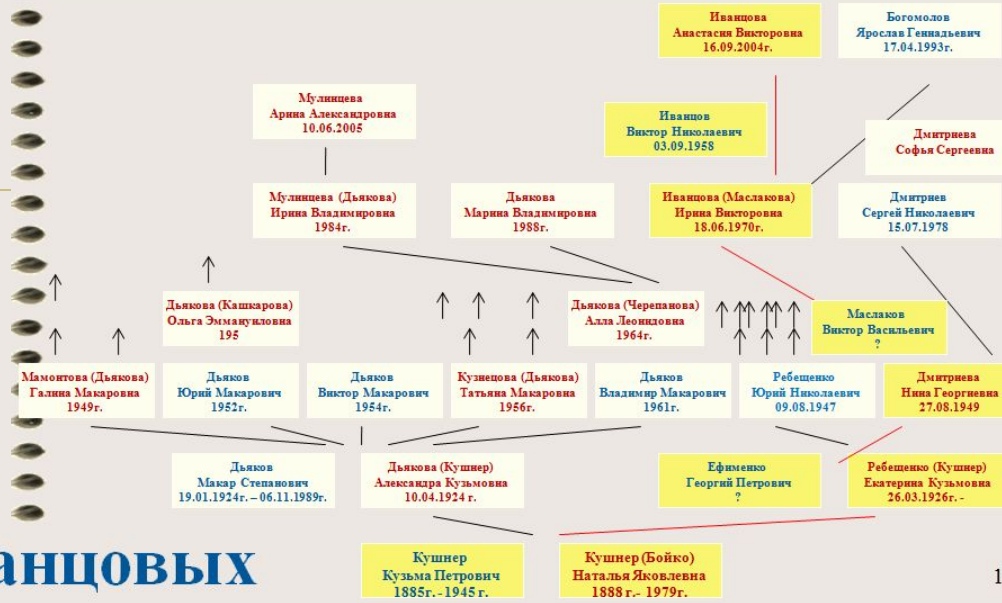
Иванцова
Анастасия Викторовна
16.09.2004г.

Богомолов
Ярослав Геннадьевич
17.04.1993г.

Мулинцева
Арина Александровна
10.06.2005

Иванцов
Виктор Николаевич
03.09.1958

Дмитриева
Софья Сергеевна

Мулинцева (Дьякова)
Ирина Владимировна
1984г.

Дьякова
Марина Владимировна
1988г.

Иванцова (Маслакова)
Ирина Викторовна
18.06.1970г.

Дмитриев
Сергей Николаевич
15.07.1978

Дьякова (Кашкарова)
Ольга Эммануиловна
195

Дьякова (Черепанова)
Алла Леонидовна
1964г.

Маслаков
Виктор Васильевич
?

Мамонтова (Дьякова)
Галина Макаровна
1949г.

Дьяков
Юрий Макарович
1952г.

Дьяков
Виктор Макарович
1954г.

Кузнецова (Дьякова)
Татьяна Макаровна
1956г.

Дьяков
Владимир Макарович
1961г.

Ребещенко
Юрий Николаевич
09.08.1947

Дмитриева
Нина Георгиевна
27.08.1949

Дьяков
Макар Степанович
19.01.1924г. – 06.11.1989г.

Дьякова (Кушнер)
Александра Кузьмовна
10.04.1924 г.

Ефименко
Георгий Петрович
?

Ребещенко (Кушнер)
Екатерина Кузьмовна
26.03.1926г. -

анцовых

Кушнер
Кузьма Петрович
1885г. - 1945 г.

Кушнер (Бойко)
Наталья Яковлевна
1888 г.- 1979г.

1